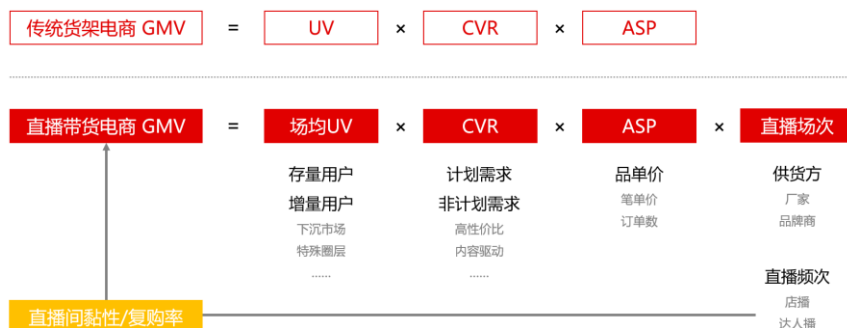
传统货架电商 GMV = UV × CVR × ASP

直播带货电商 GMV = 场均UV × CVR × ASP × 直播场次

存量用户
增量用户
下沉市场
特殊圈层
......

计划需求
非计划需求
高性价比
内容驱动
......

品单价
笔单价
订单数

供货方
厂家
品牌商

直播频次
店播
达人播

直播间黏性/复购率